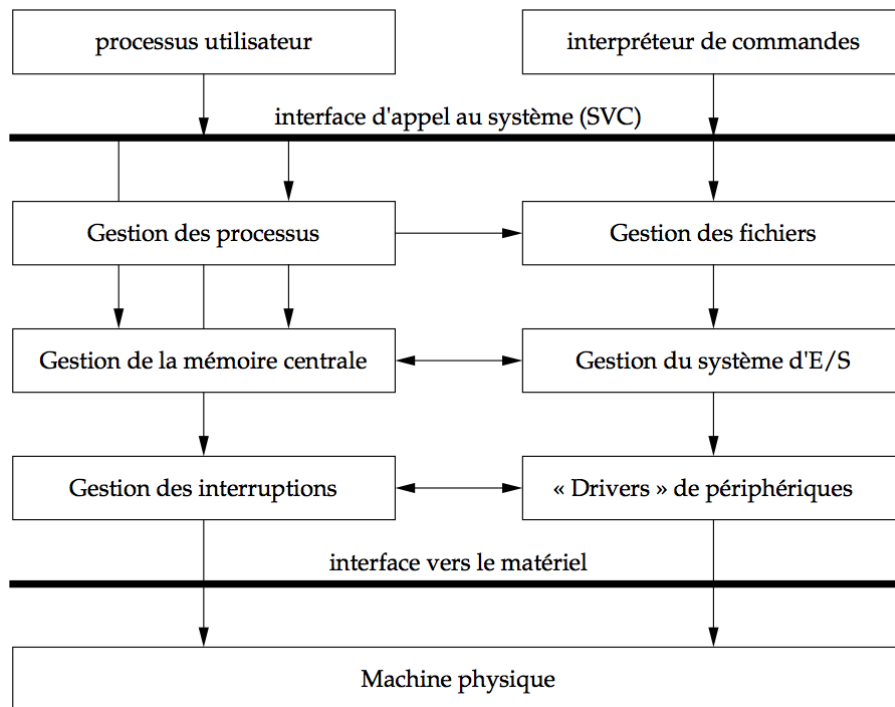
processus utilisateur

interpréteur de commandes

interface d'appel au système (SVC)

Gestion des processus

Gestion des fichiers

Gestion de la mémoire centrale

Gestion du système d'E/S

Gestion des interruptions

« Drivers » de périphériques

interface vers le matériel

Machine physique